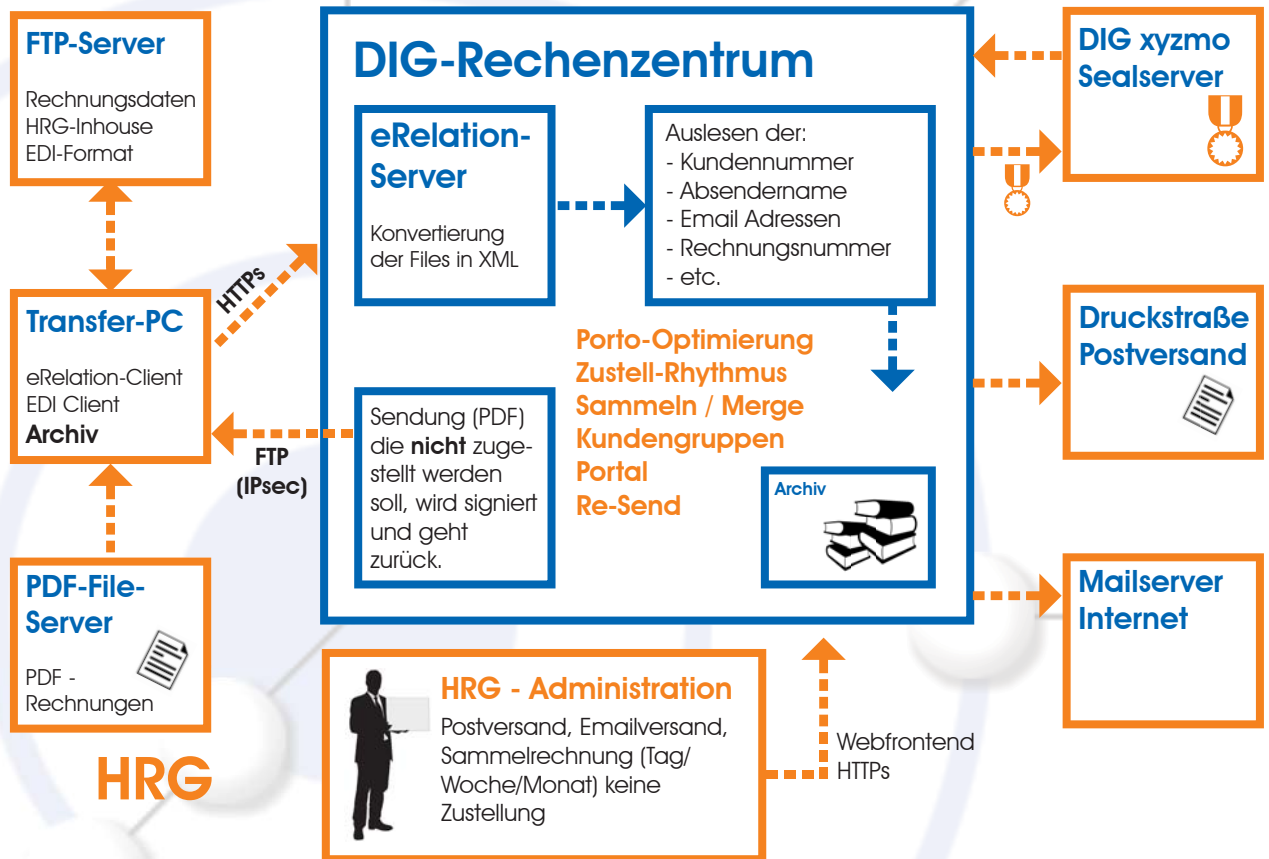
FTP-Server

Rechnungsdaten
HRG-Inhouse
EDI-Format

Transfer-PC

eRelation-Client
EDI Client
Archiv

HTTPs

FTP
(IPsec)

PDF-File-Server

PDF - Rechnungen

HRG

DIG-Rechenzentrum

eRelation-Server

Konvertierung der Files in XML

Auslesen der:
- Kundennummer
- Absendername
- Email Adressen
- Rechnungsnummer
- etc.

Porto-Optimierung
Zustell-Rhythmus
Sammeln / Merge
Kundengruppen
Portal
Re-Send

Sendung (PDF) die nicht zugestellt werden soll, wird signiert und geht zurück.

Archiv

DIG xyzmo Sealserver

Druckstraße Postversand

Mailserver Internet

HRG - Administration

Postversand, Emailversand, Sammelrechnung (Tag/ Woche/Monat) keine Zustellung

Webfrontend
HTTPs